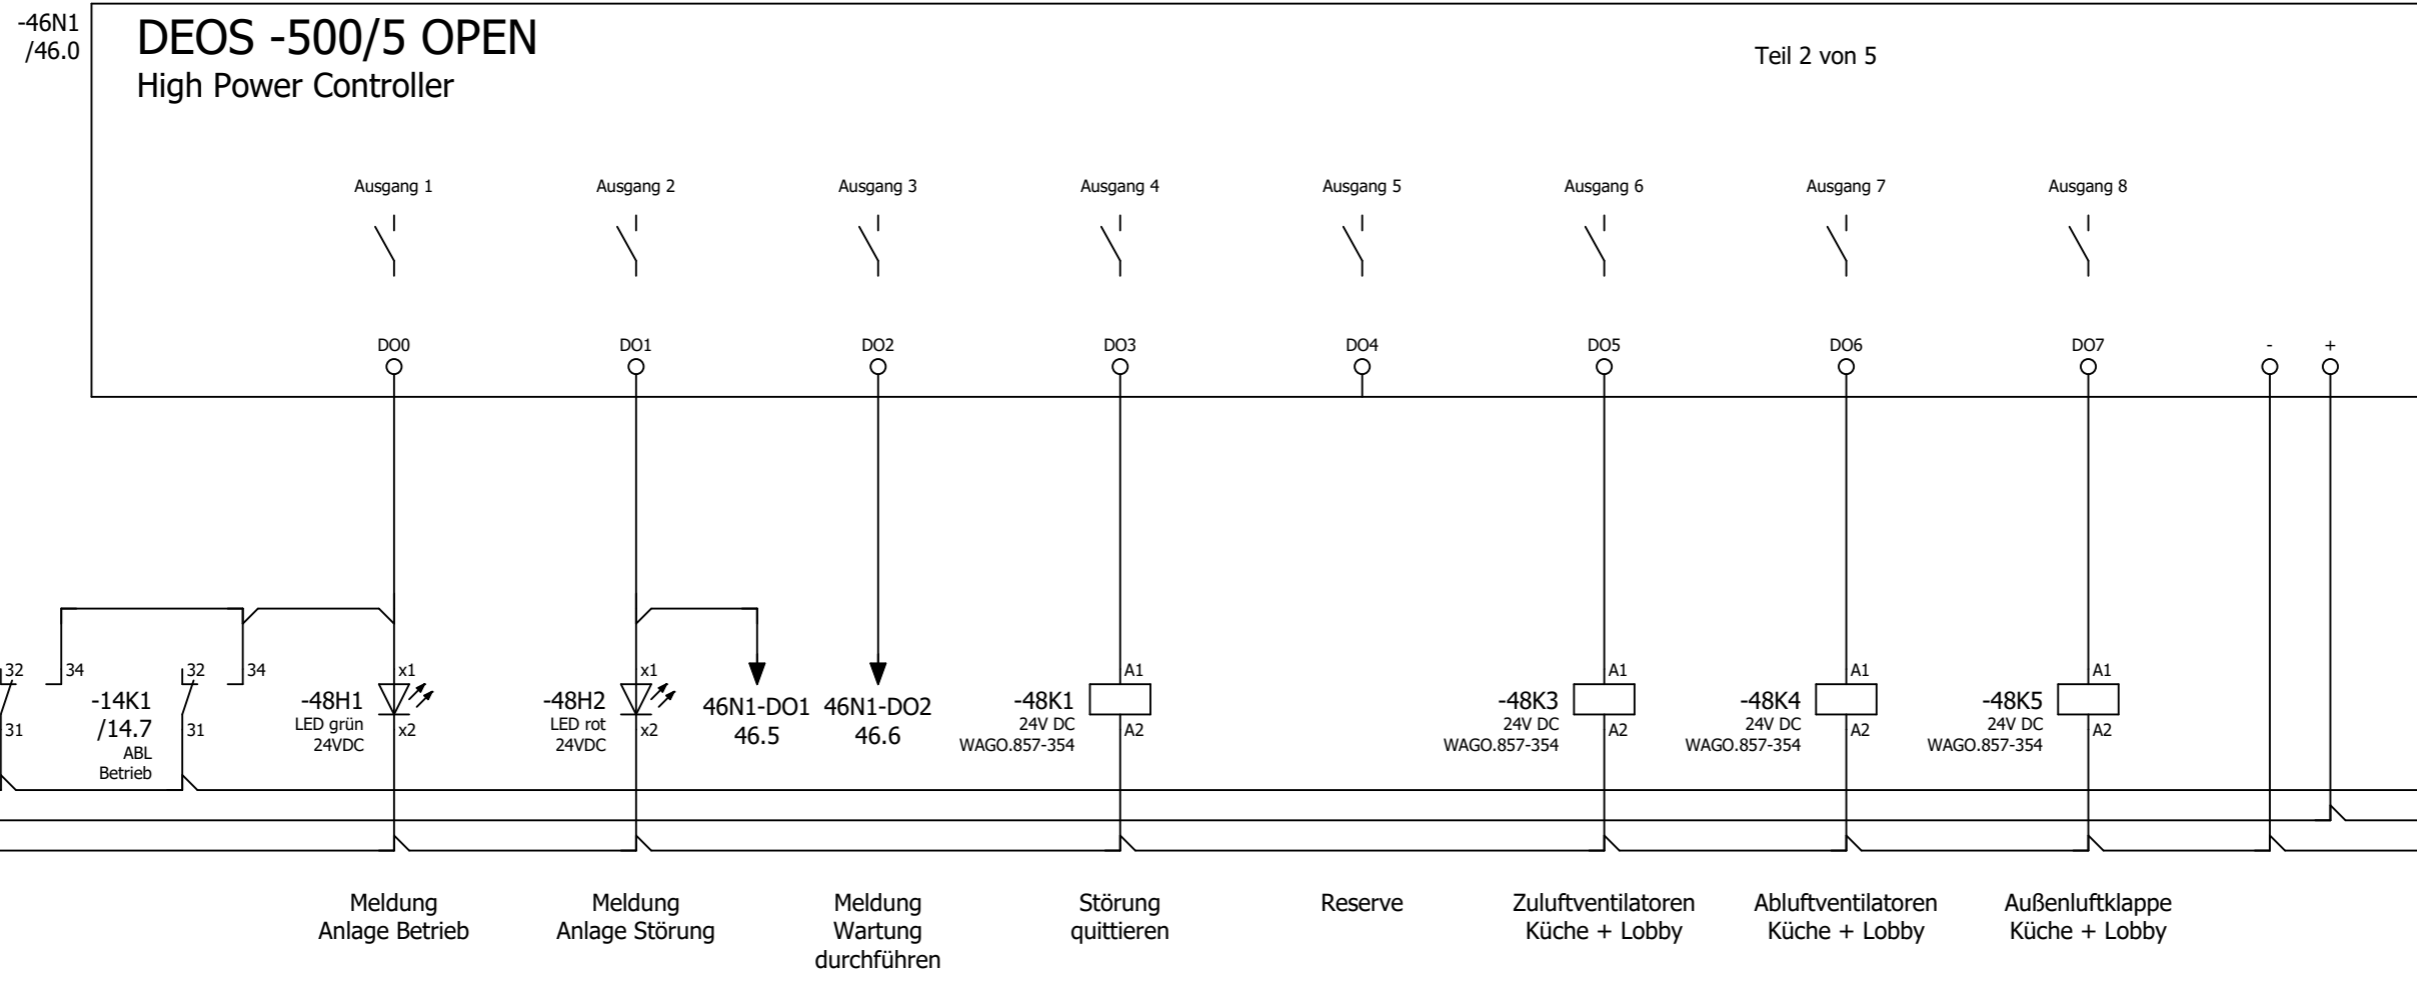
-46N1
/46.0

DEOS -500/5 OPEN
High Power Controller

Teil 2 von 5

Ausgang 1
Ausgang 2
Ausgang 3
Ausgang 4
Ausgang 5
Ausgang 6
Ausgang 7
Ausgang 8

DO0
DO1
DO2
DO3
DO4
DO5
DO6
DO7
-
+

32
34
31
-14K1
/14.7
ABL
Betrieb
32
34
31

-48H1
LED grün
24VDC
x1
x2

-48H2
LED rot
24VDC
x1
x2

46N1-DO1
46.5

46N1-DO2
46.6

-48K1
24V DC
WAGO.857-354
A1
A2

-48K3
24V DC
WAGO.857-354
A1
A2

-48K4
24V DC
WAGO.857-354
A1
A2

-48K5
24V DC
WAGO.857-354
A1
A2

Meldung
Anlage Betrieb

Meldung
Anlage Störung

Meldung
Wartung
durchführen

Störung
quittieren

Reserve

Zuluftventilatoren
Küche + Lobby

Abluftventilatoren
Küche + Lobby

Außenluftklappe
Küche + Lobby